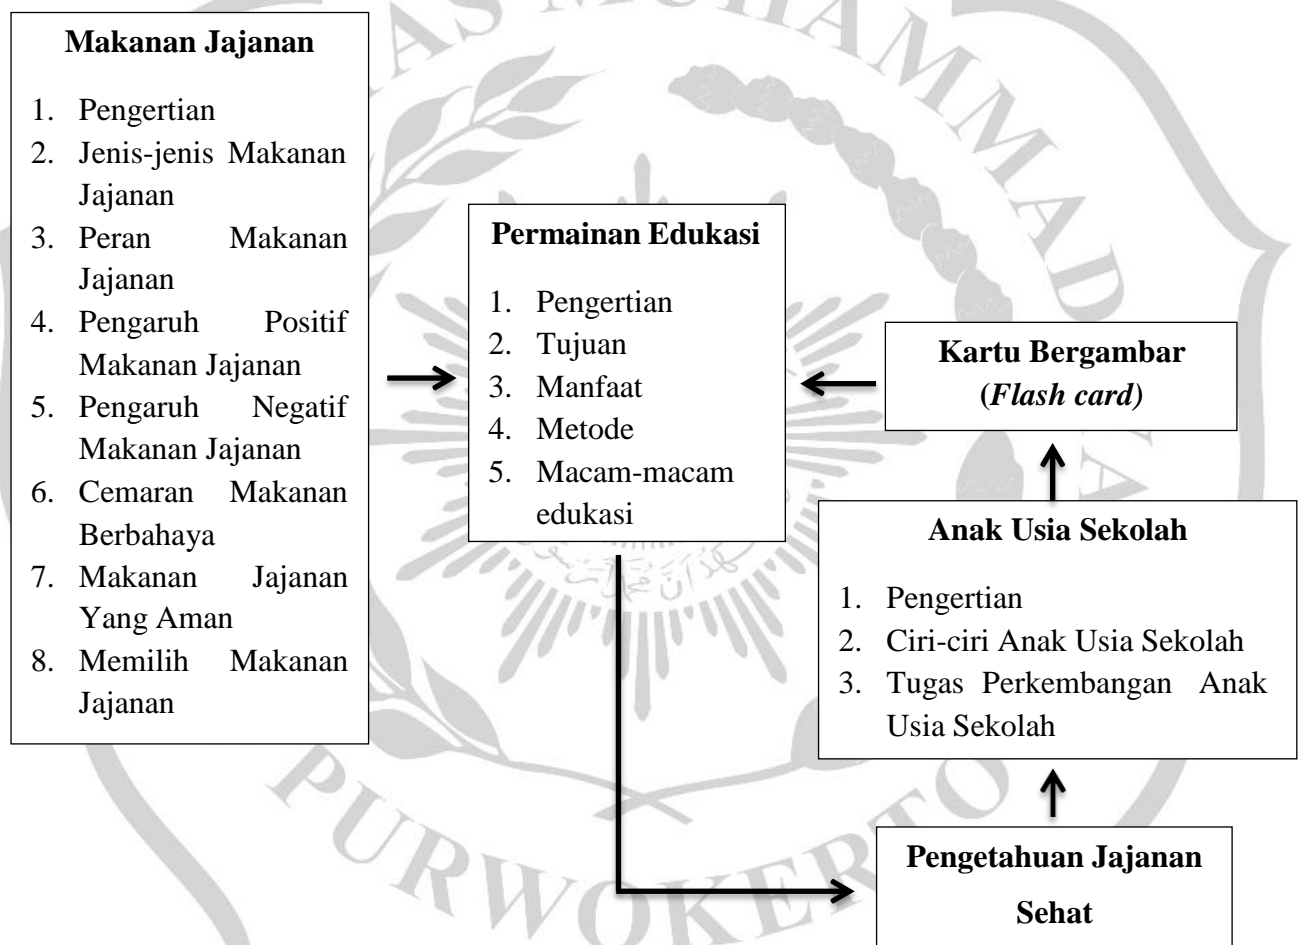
Makanan Jajanan

1. Pengertian
2. Jenis-jenis Makanan Jajanan
3. Peran Makanan Jajanan
4. Pengaruh Positif Makanan Jajanan
5. Pengaruh Negatif Makanan Jajanan
6. Cemaran Makanan Berbahaya
7. Makanan Jajanan Yang Aman
8. Memilih Makanan Jajanan

Permainan Edukasi

1. Pengertian
2. Tujuan
3. Manfaat
4. Metode
5. Macam-macam edukasi

Kartu Bergambar (*Flash card)*

Anak Usia Sekolah

1. Pengertian
2. Ciri-ciri Anak Usia Sekolah
3. Tugas Perkembangan Anak Usia Sekolah

Pengetahuan Jajanan Sehat

AS MUHAMMAD
PURWOKERTO